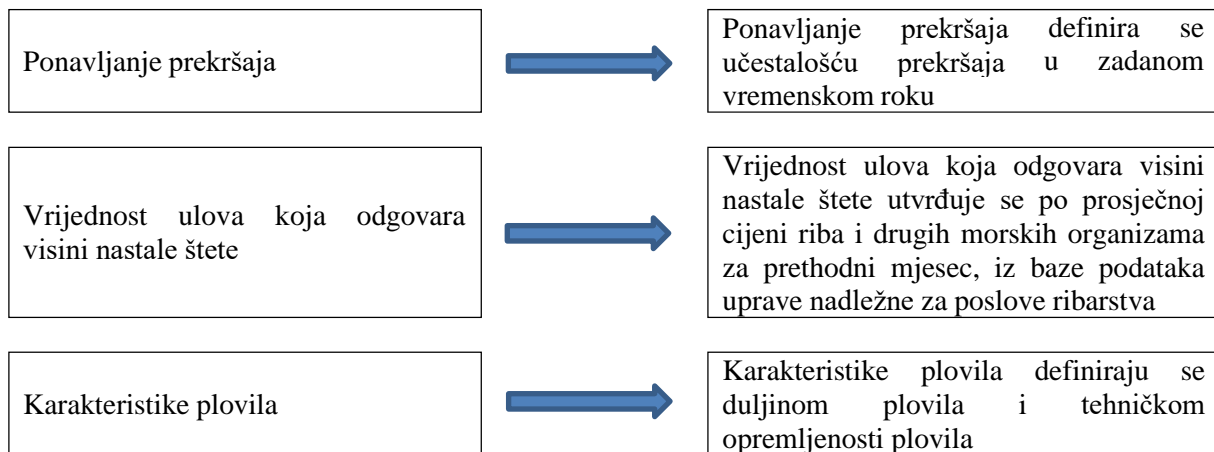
Ponavljanje prekršaja

Ponavljanje prekršaja definira se učestalošću prekršaja u zadanom vremenskom roku

Vrijednost ulova koja odgovara visini nastale štete

Vrijednost ulova koja odgovara visini nastale štete utvrđuje se po prosječnoj cijeni riba i drugih morskih organizama za prethodni mjesec, iz baze podataka uprave nadležne za poslove ribarstva

Karakteristike plovila

Karakteristike plovila definiraju se duljinom plovila i tehničkom opremljenosti plovila